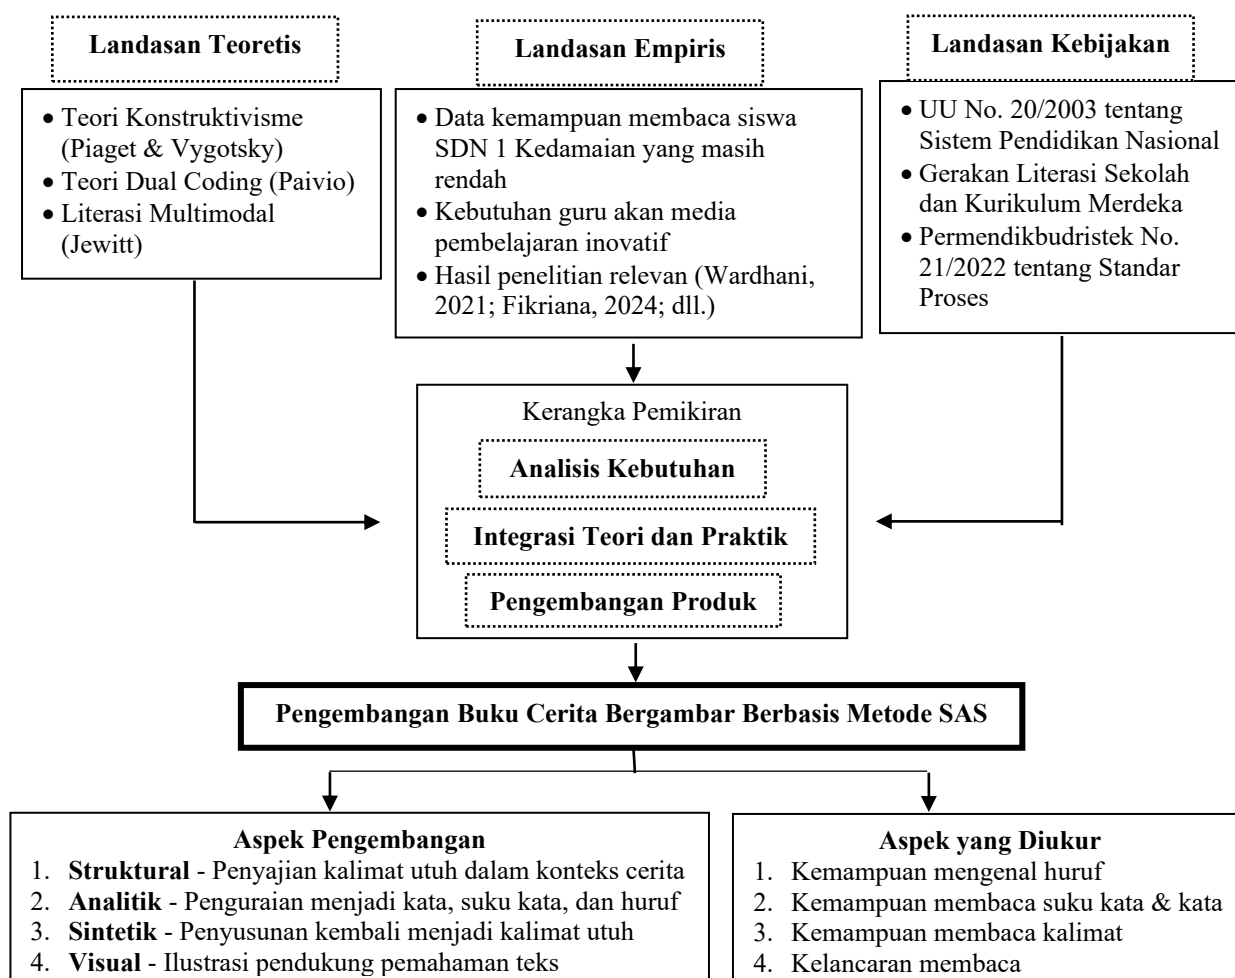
Landasan Teoretis

- Teori Konstruktivisme (Piaget & Vygotsky)
- Teori Dual Coding (Paivio)
- Literasi Multimodal (Jewitt)

Landasan Empiris

- Data kemampuan membaca siswa SDN 1 Kedamaian yang masih rendah
- Kebutuhan guru akan media pembelajaran inovatif
- Hasil penelitian relevan (Wardhani, 2021; Fikriana, 2024; dll.)

Landasan Kebijakan

- UU No. 20/2003 tentang Sistem Pendidikan Nasional
- Gerakan Literasi Sekolah dan Kurikulum Merdeka
- Permendikbudristek No. 21/2022 tentang Standar Proses

Kerangka Pemikiran

Analisis Kebutuhan

Integrasi Teori dan Praktik

Pengembangan Produk

Pengembangan Buku Cerita Bergambar Berbasis Metode SAS

Aspek Pengembangan
1. **Struktural** - Penyajian kalimat utuh dalam konteks cerita
2. **Analitik** - Penguraian menjadi kata, suku kata, dan huruf
3. **Sintetik** - Penyusunan kembali menjadi kalimat utuh
4. **Visual** - Ilustrasi pendukung pemahaman teks

Aspek yang Diukur
1. Kemampuan mengenal huruf
2. Kemampuan membaca suku kata & kata
3. Kemampuan membaca kalimat
4. Kelancaran membaca